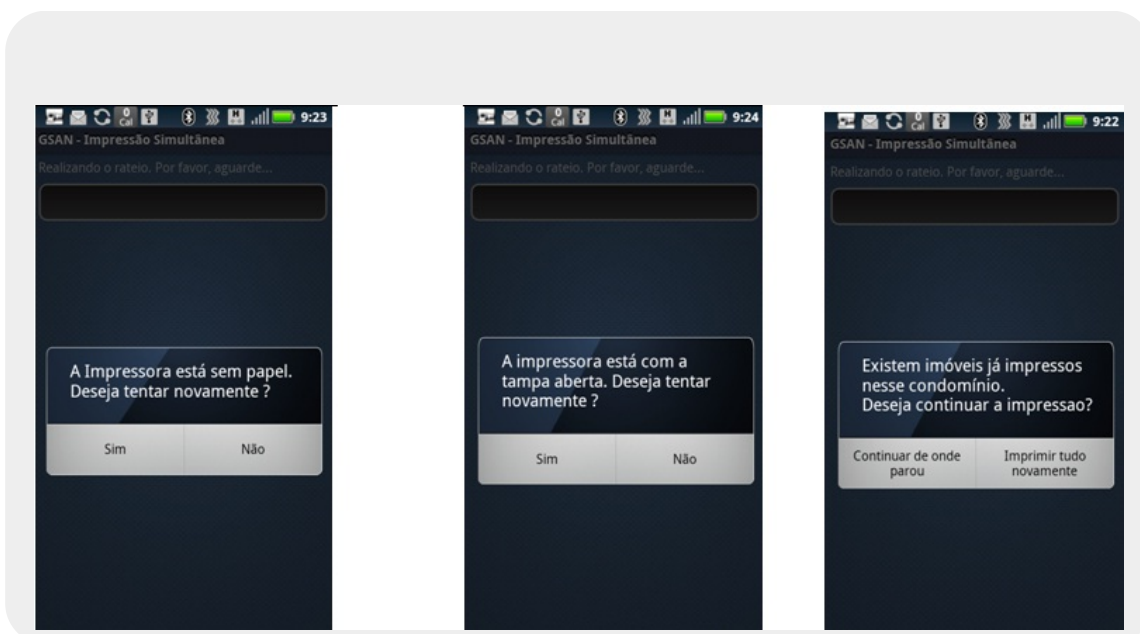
9:23
GSAN - Impressão Simultânea
Realizando o rateio. Por favor, aguarde...

A Impressora está sem papel. Deseja tentar novamente ?

Sim
Não

9:24
GSAN - Impressão Simultânea
Realizando o rateio. Por favor, aguarde...

A impressora está com a tampa aberta. Deseja tentar novamente ?

Sim
Não

9:22
GSAN - Impressão Simultânea
Realizando o rateio. Por favor, aguarde...

Existem imóveis já impressos nesse condomínio. Deseja continuar a impressao?

Continuar de onde parou
Imprimir tudo novamente